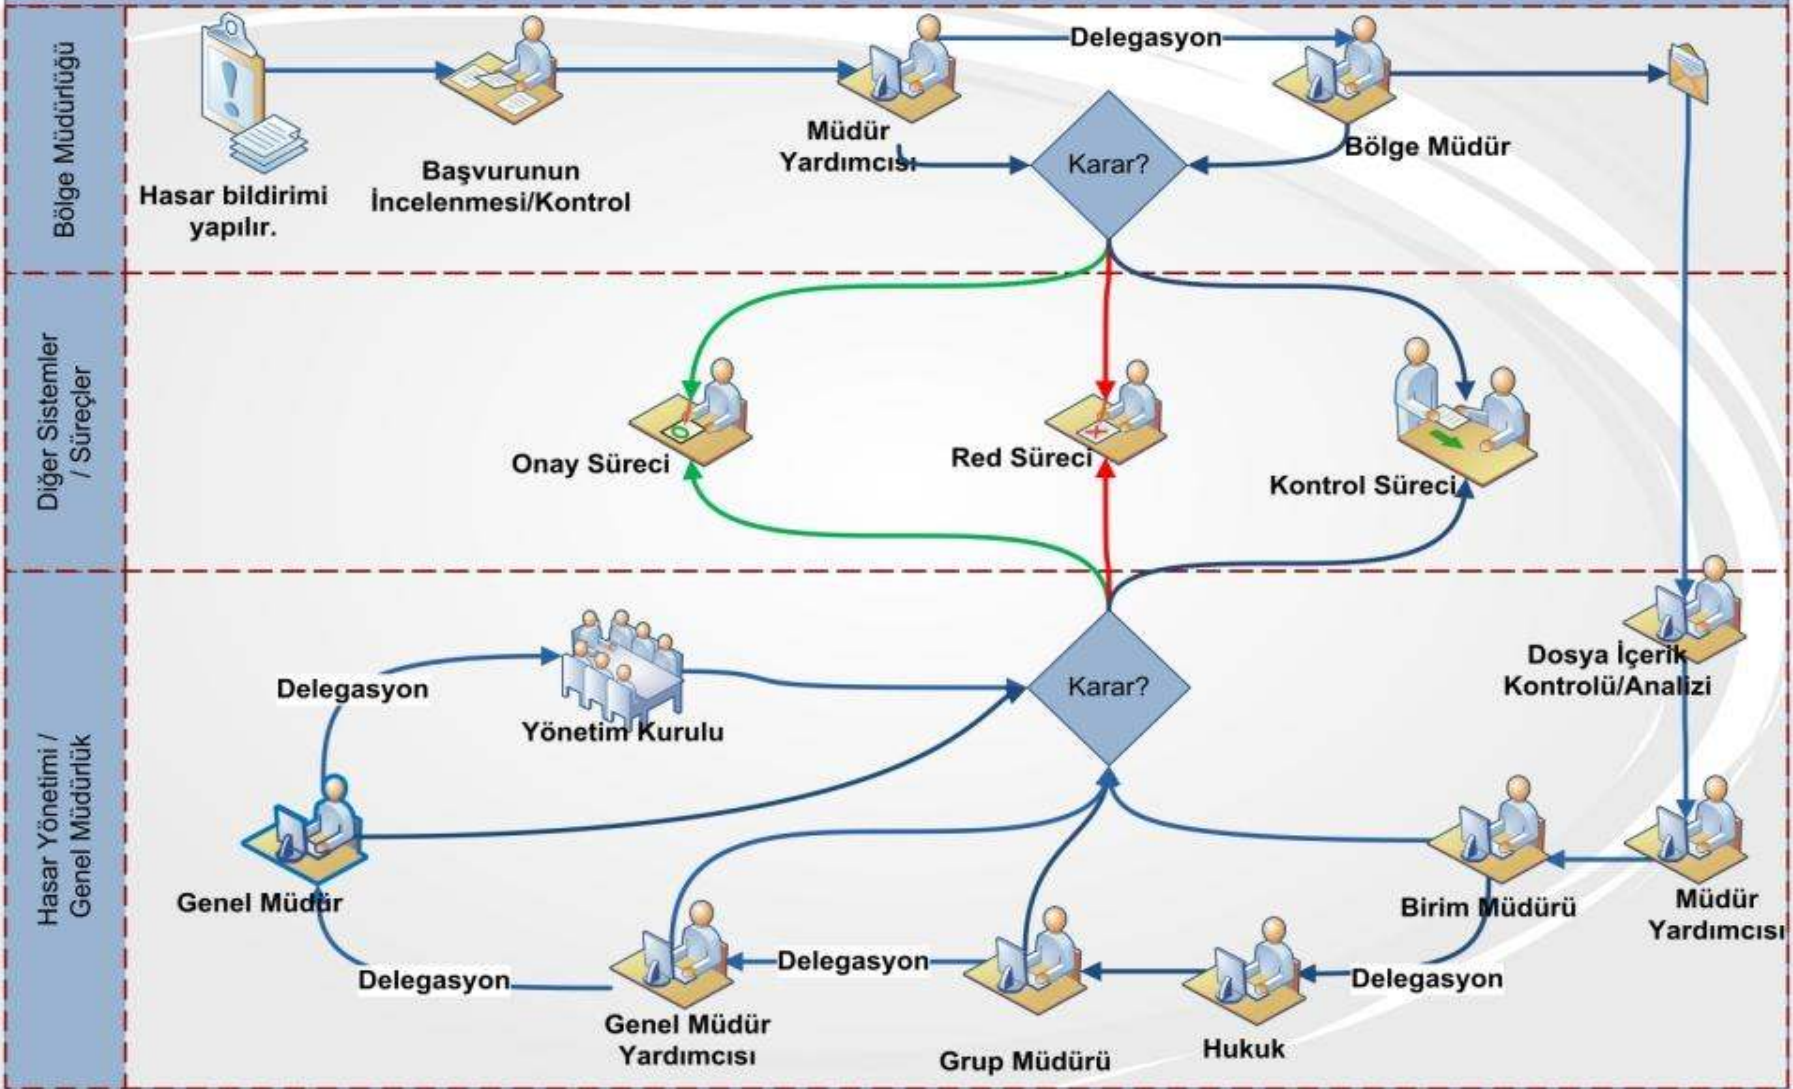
Bölge Müdürlüğü

Hasar bildirimi yapılır.

Başvurunun İncelenmesi/Kontrol

Müdür Yardımcısı

Delegasyon

Bölge Müdür

Karar?

Diğer Sistemler / Süreçler

Onay Süreci

Red Süreci

Kontrol Süreci

Hasar Yönetimi / Genel Müdürlük

Delegasyon

Yönetim Kurulu

Karar?

Dosya İçerik Kontrolü/Analizi

Genel Müdür

Birim Müdürü

Müdür Yardımcısı

Delegasyon

Delegasyon

Delegasyon

Genel Müdür Yardımcısı

Grup Müdürü

Hukuk